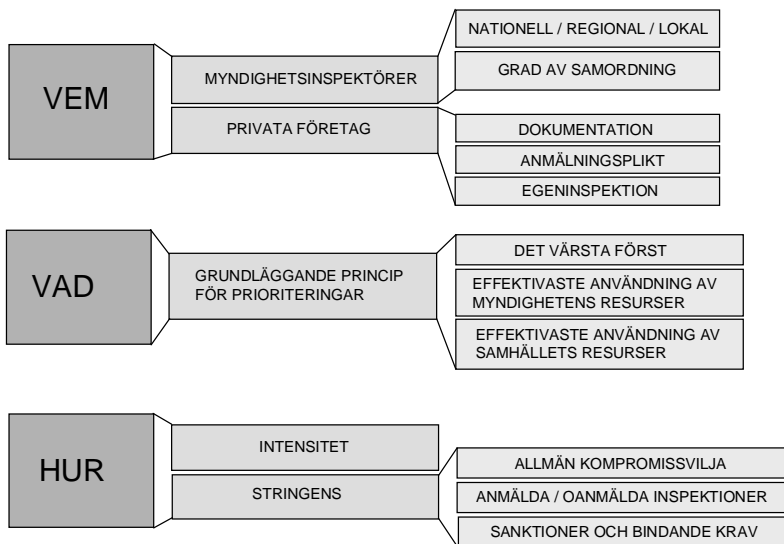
VEM

MYNDIGHETSINSPEKTÖRER

NATIONELL / REGIONAL / LOKAL

GRAD AV SAMORDNING

PRIVATA FÖRETAG

DOKUMENTATION

ANMÄLNINGSPLIKT

EGENINSPEKTION

VAD

GRUNDLÄGGANDE PRINCIP FÖR PRIORITERINGAR

DET VÄRSTA FÖRST

EFFEKTIVASTE ANVÄNDNING AV MYNDIGHETENS RESURSER

EFFEKTIVASTE ANVÄNDNING AV SAMHÄLLETS RESURSER

HUR

INTENSITET

STRINGENS

ALLMÄN KOMPROMISSVILJA

ANMÄLDA / OANMÄLDA INSPEKTIONER

SANKTIONER OCH BINDANDE KRAV